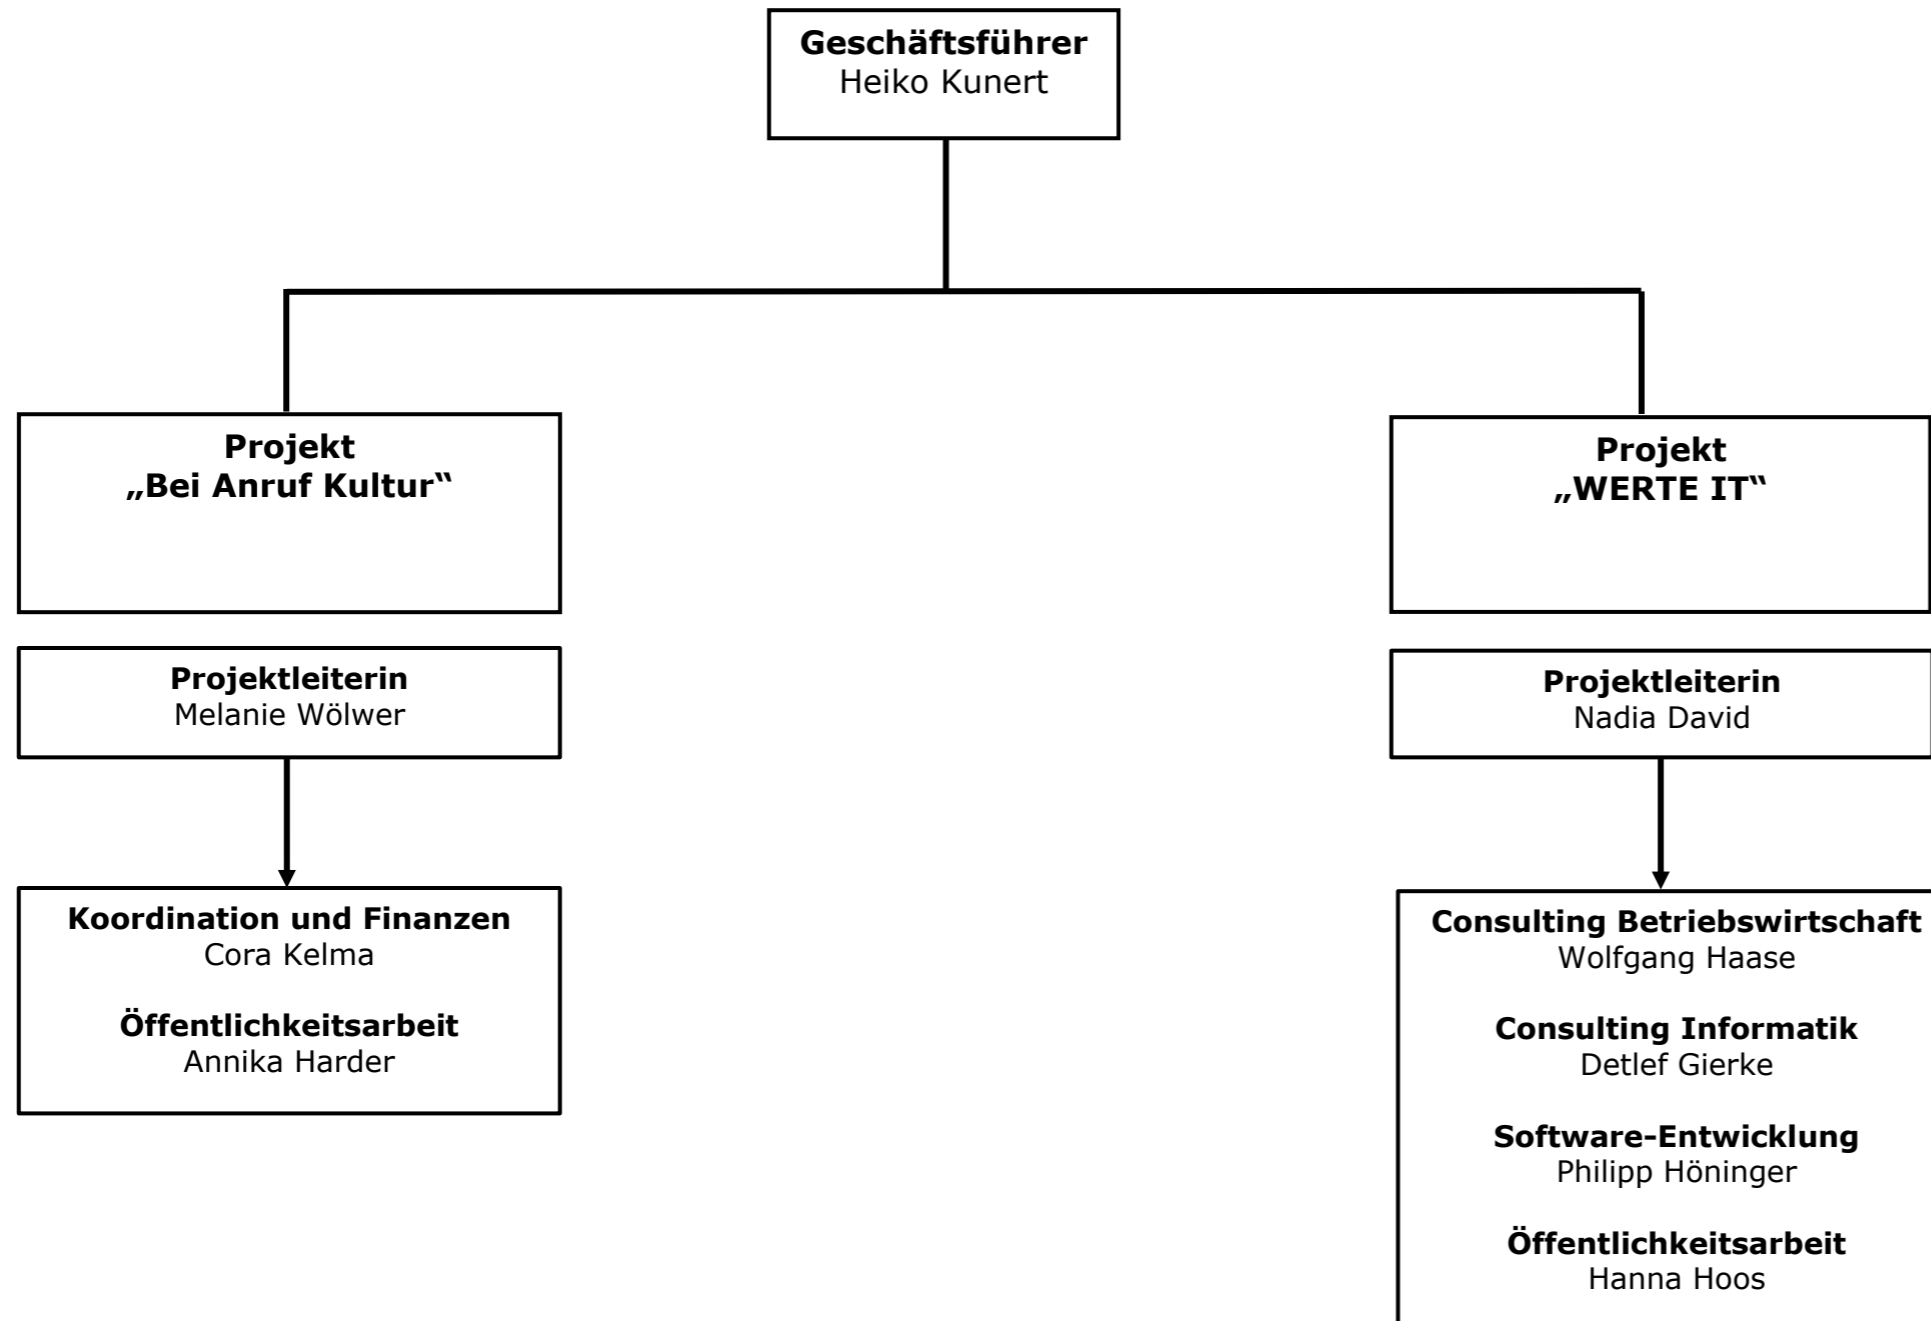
**Geschäftsführer**
Heiko Kunert

**Projekt**
**„Bei Anruf Kultur“**

**Projektleiterin**
Melanie Wölwer

**Koordination und Finanzen**
Cora Kelma

**Öffentlichkeitsarbeit**
Annika Harder

**Projekt**
**„WERTE IT“**

**Projektleiterin**
Nadia David

**Consulting Betriebswirtschaft**
Wolfgang Haase

**Consulting Informatik**
Detlef Gierke

**Software-Entwicklung**
Philipp Höninger

**Öffentlichkeitsarbeit**
Hanna Hoos